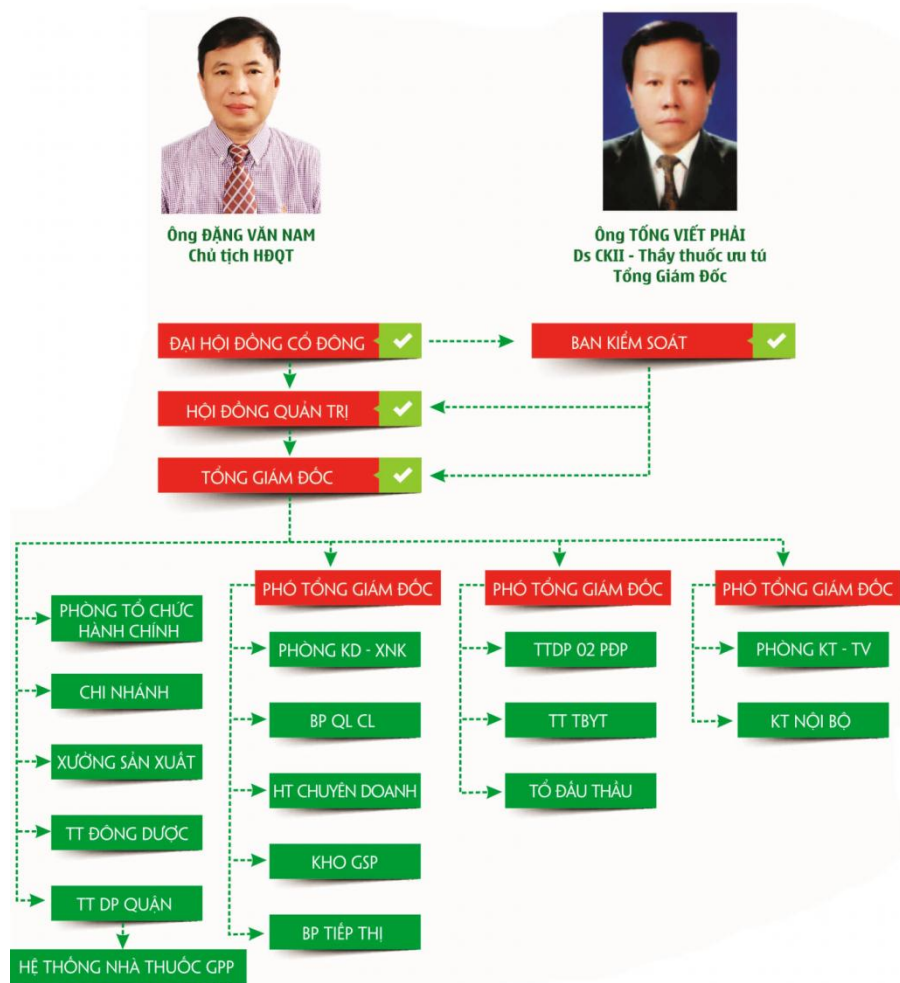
Ông ĐẶNG VĂN NAM
Chủ tịch HĐQT

Ông TỐNG VIẾT PHẢI
Ds CKII - Thầy thuốc ưu tú
Tổng Giám Đốc

ĐẠI HỘI ĐỒNG CỔ ĐÔNG

BAN KIỂM SOÁT

HỘI ĐỒNG QUẢN TRỊ

TỔNG GIÁM ĐỐC

PHÒNG TỔ CHỨC HÀNH CHÍNH

CHI NHÁNH

XƯỞNG SẢN XUẤT

TT ĐÔNG DƯỢC

TT DP QUẬN

HỆ THỐNG NHÀ THUỐC GPP

PHÓ TỔNG GIÁM ĐỐC

PHÒNG KD - XNK

BP QL CL

HT CHUYÊN DOANH

KHO GSP

BP TIẾP THỊ

PHÓ TỔNG GIÁM ĐỐC

TTDP 02 PĐP

TT TBYT

TỔ ĐẤU THẦU

PHÓ TỔNG GIÁM ĐỐC

PHÒNG KT - TV

KT NỘI BỘ